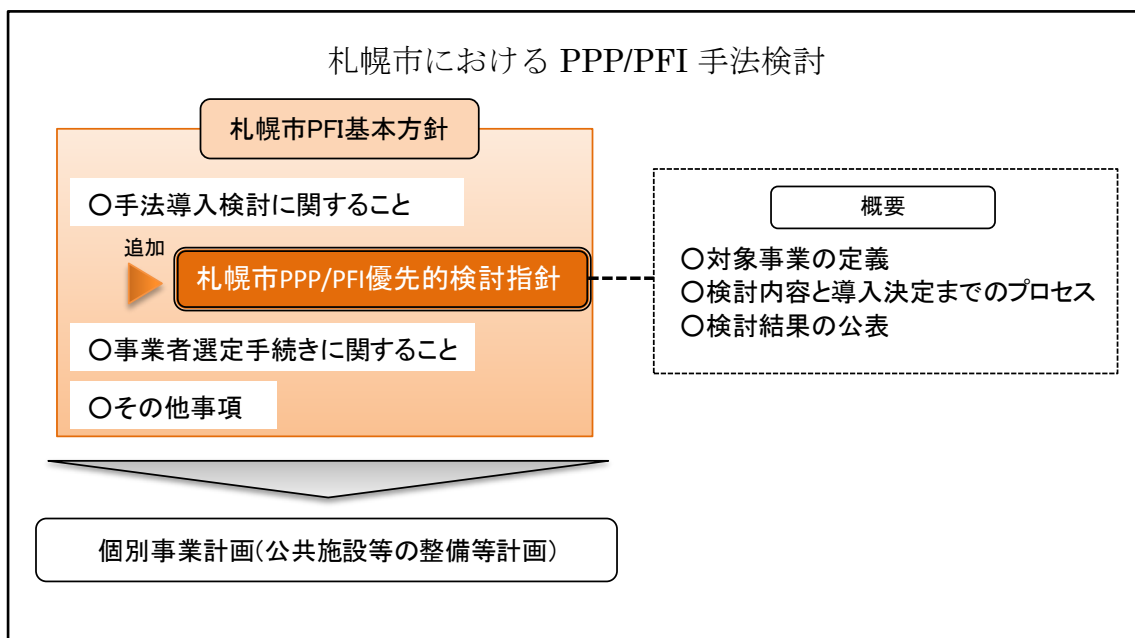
札幌市における PPP/PFI 手法検討

札幌市PFI基本方針

○手法導入検討に関すること

追加

札幌市PPP/PFI優先的検討指針

○事業者選定手続きに関すること

○その他事項

概要

○対象事業の定義
○検討内容と導入決定までのプロセス
○検討結果の公表

個別事業計画(公共施設等の整備等計画)